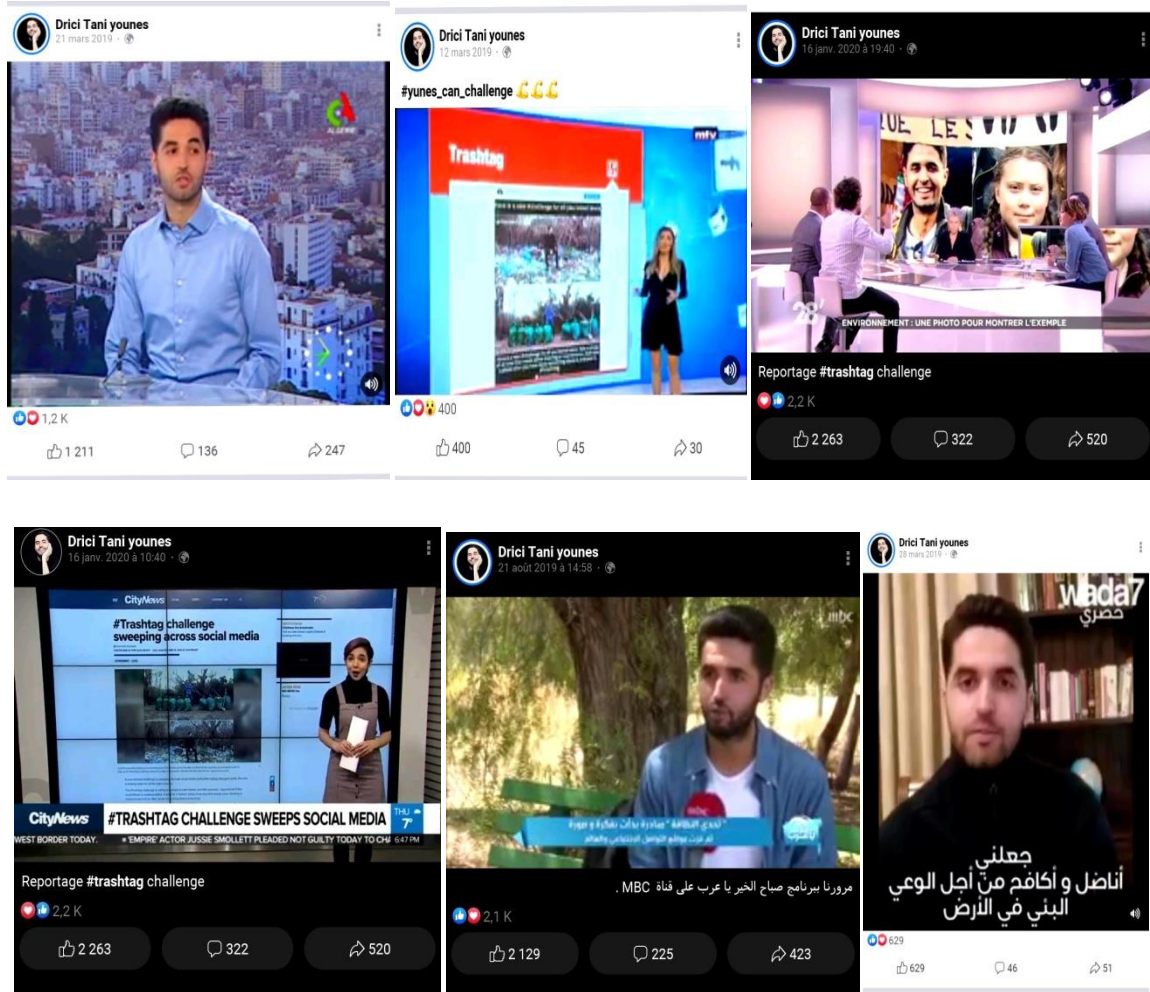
Drici Tani younes
21 mars 2019 ·

ALGERIE

1,2 K

1 211 136 247

Drici Tani younes
12 mars 2019 ·

#yunes_can_challenge 💪💪💪

Trashtag

mtv

400

400 45 30

Drici Tani younes
16 janv. 2020 à 19:40 ·

ENVIRONNEMENT : UNE PHOTO POUR MONTRER L'EXEMPLE

Reportage #trashtag challenge

2,2 K

2 263 322 520

Drici Tani younes
16 janv. 2020 à 10:40 ·

CityNews

#Trashtag challenge sweeping across social media

CityNews #TRASHTAG CHALLENGE SWEEPS SOCIAL MEDIA THU 7°

WEST BORDER TODAY. • 'EMPIRE' ACTOR JUSSIE SMOLLETT PLEADED NOT GUILTY TODAY TO CH 6:47 PM

Reportage #trashtag challenge

2,2 K

2 263 322 520

Drici Tani younes
21 août 2019 à 14:58 ·

mbc

" تحدي النظافة " مبادرة بدأت بفكرة و صورة
ثم غزت مواقع التواصل الاجتماعي بالعالم

مرورنا ببرنامج صباح الخير يا عرب على قناة MBC .

2,1 K

2 129 225 423

Drici Tani younes
28 mars 2019 ·

wada7
حصري

جعلني
أناضل و أكافح من أجل الوعي
البئي في الأرض

629

629 46 51